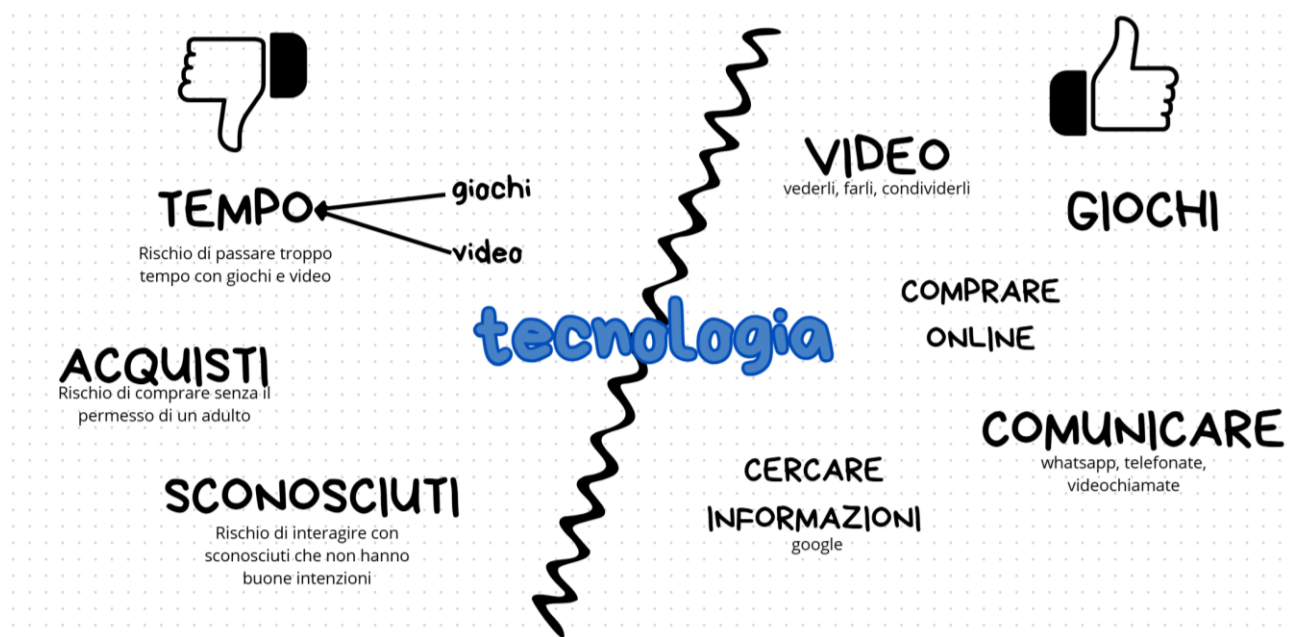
TEMPO
giochi
video
Rischio di passare troppo tempo con giochi e video

ACQUISTI
Rischio di comprare senza il permesso di un adulto

SCONOSCIUTI
Rischio di interagire con sconosciuti che non hanno buone intenzioni

tecnologia

VIDEO
vederli, farli, condividerli

GIOCHI

COMPRARE ONLINE

COMUNICARE
whatsapp, telefonate, videochiamate

CERCARE INFORMAZIONI
google